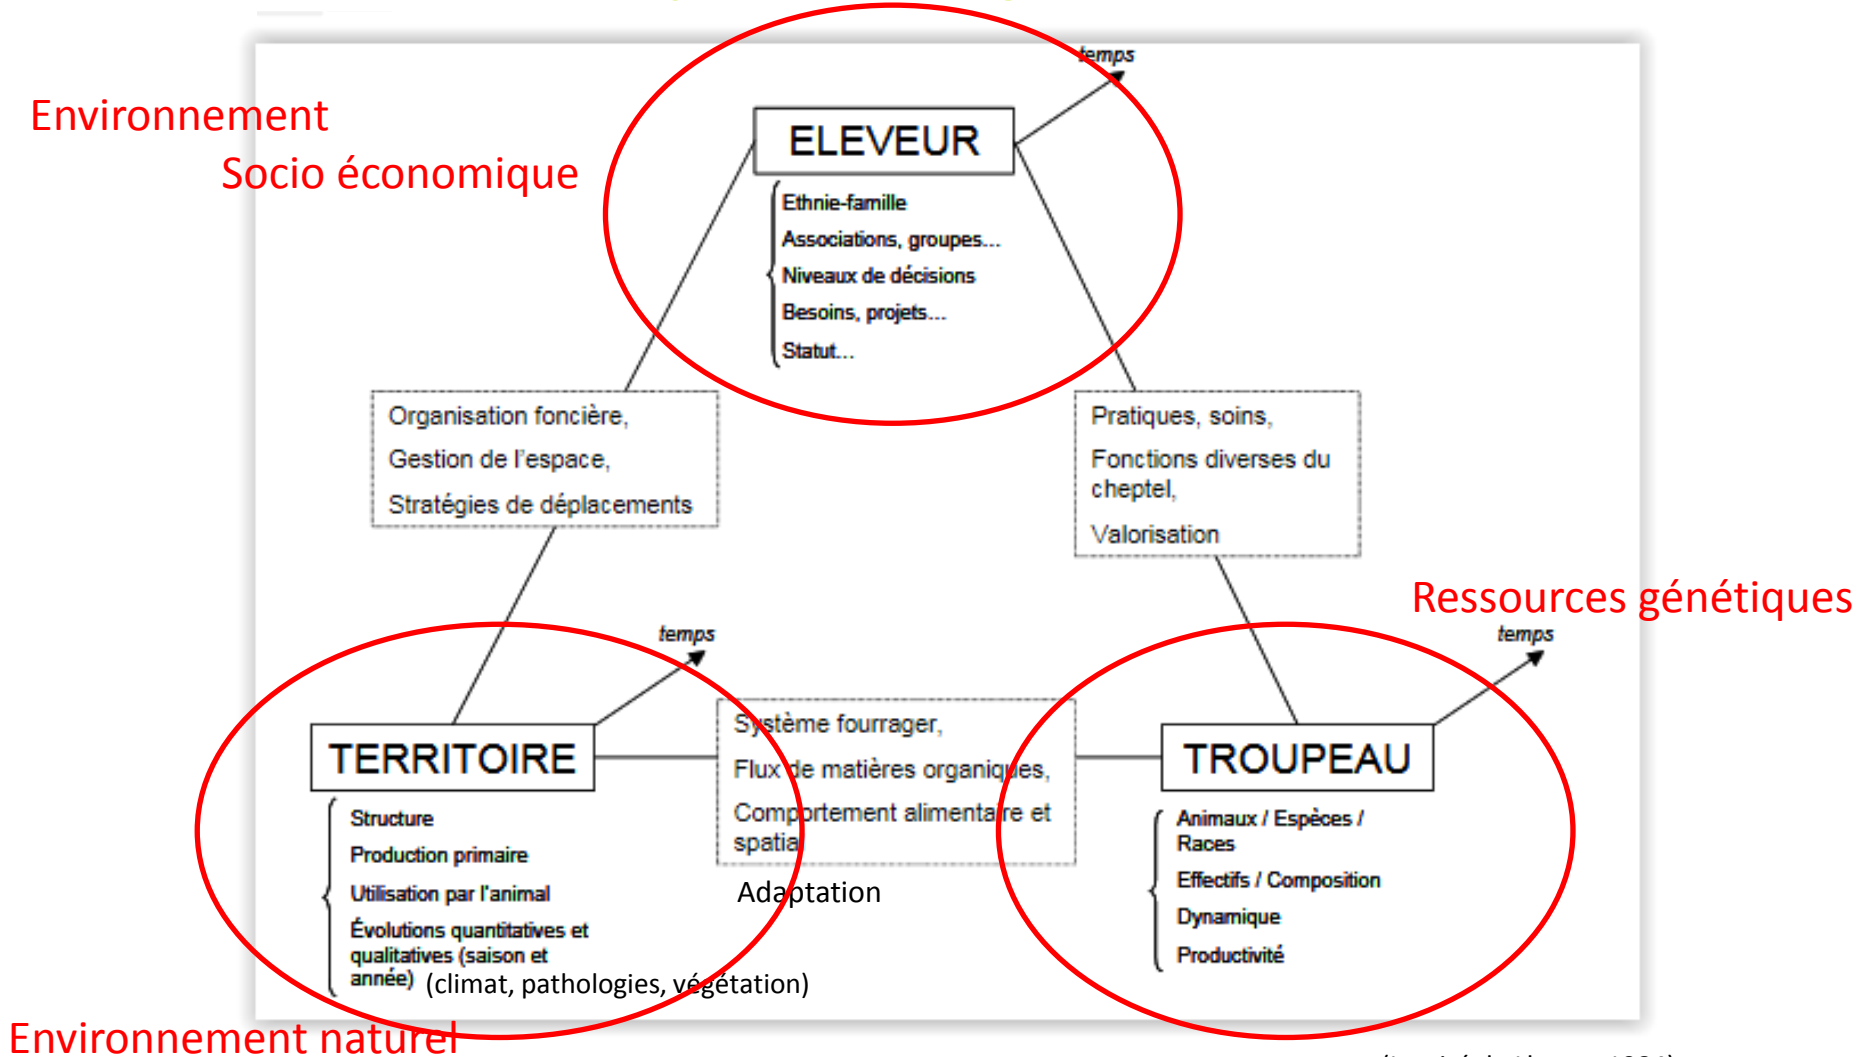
Environnement
Socio économique

temps

ELEVEUR

Ethnie-famille
Associations, groupes…
Niveaux de décisions
Besoins, projets…
Statut…

Organisation foncière,
Gestion de l'espace,
Stratégies de déplacements

Pratiques, soins,
Fonctions diverses du cheptel,
Valorisation

Ressources génétiques

temps

temps

TERRITOIRE

Système fourrager,
Flux de matières organiques,
Comportement alimentaire et spatial

TROUPEAU

Structure
Production primaire
Utilisation par l'animal
Évolutions quantitatives et qualitatives (saison et année) (climat, pathologies, végétation)

Adaptation

Animaux / Espèces / Races
Effectifs / Composition
Dynamique
Productivité

Environnement naturel

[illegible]